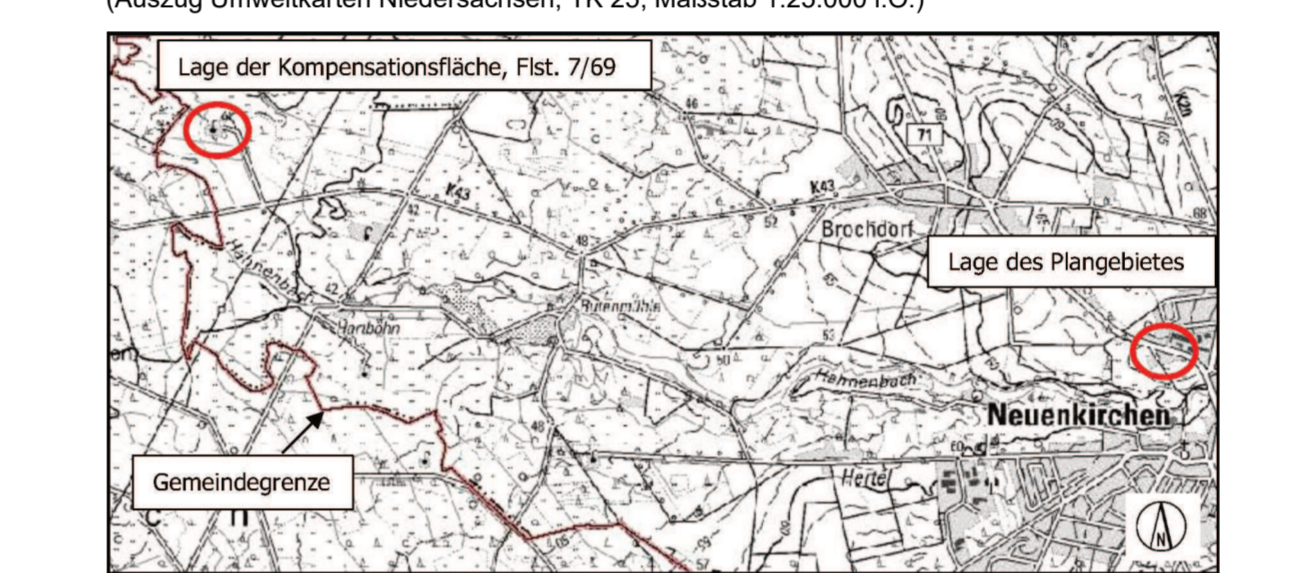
(Auszug Umweltkarten Niedersachsen, TK 25, Maßstab 1:25.000 i.O.)

Lage der Kompensationsfläche, Flst. 7/69

46

71

K43

K43

42

48

52

Brochdorf

Lage des Plangebietes

Hahnenbach

42

Hanbohn

Butenmühle

53

50

Hahnenbach

Neuenkirchen

Gemeindegrenze

48

Hertel

N